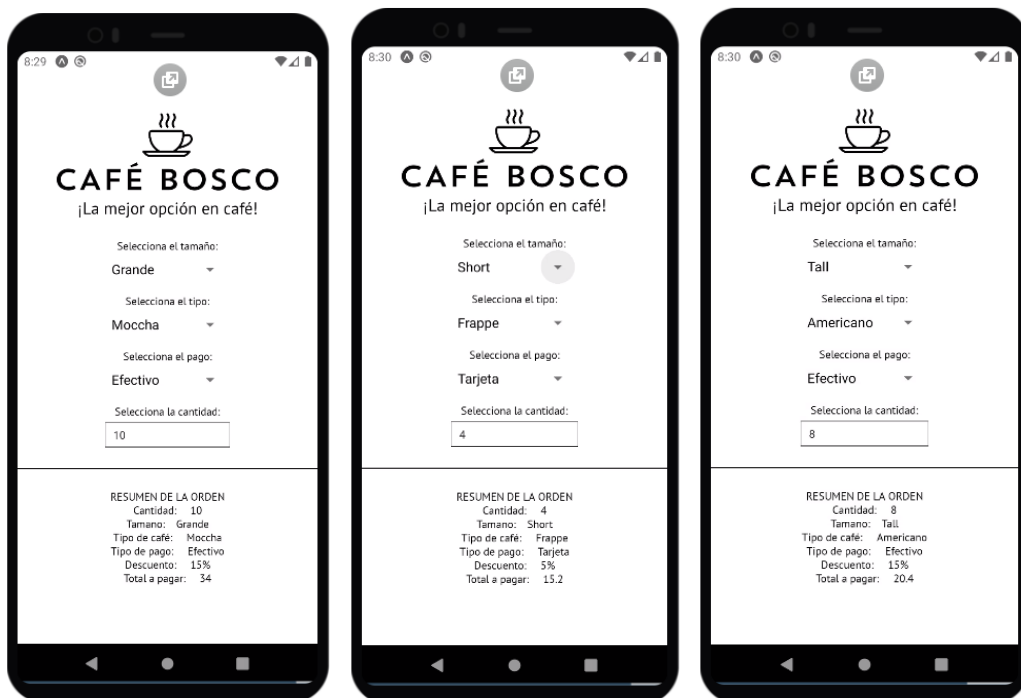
8:29

CAFÉ BOSCO
¡La mejor opción en café!

Selecciona el tamaño:
Grande

Selecciona el tipo:
Moccha

Selecciona el pago:
Efectivo

Selecciona la cantidad:
10

RESUMEN DE LA ORDEN
Cantidad: 10
Tamano: Grande
Tipo de café: Moccha
Tipo de pago: Efectivo
Descuento: 15%
Total a pagar: 34

8:30

CAFÉ BOSCO
¡La mejor opción en café!

Selecciona el tamaño:
Short

Selecciona el tipo:
Frappe

Selecciona el pago:
Tarjeta

Selecciona la cantidad:
4

RESUMEN DE LA ORDEN
Cantidad: 4
Tamano: Short
Tipo de café: Frappe
Tipo de pago: Tarjeta
Descuento: 5%
Total a pagar: 15.2

8:30

CAFÉ BOSCO
¡La mejor opción en café!

Selecciona el tamaño:
Tall

Selecciona el tipo:
Americano

Selecciona el pago:
Efectivo

Selecciona la cantidad:
8

RESUMEN DE LA ORDEN
Cantidad: 8
Tamano: Tall
Tipo de café: Americano
Tipo de pago: Efectivo
Descuento: 15%
Total a pagar: 20.4